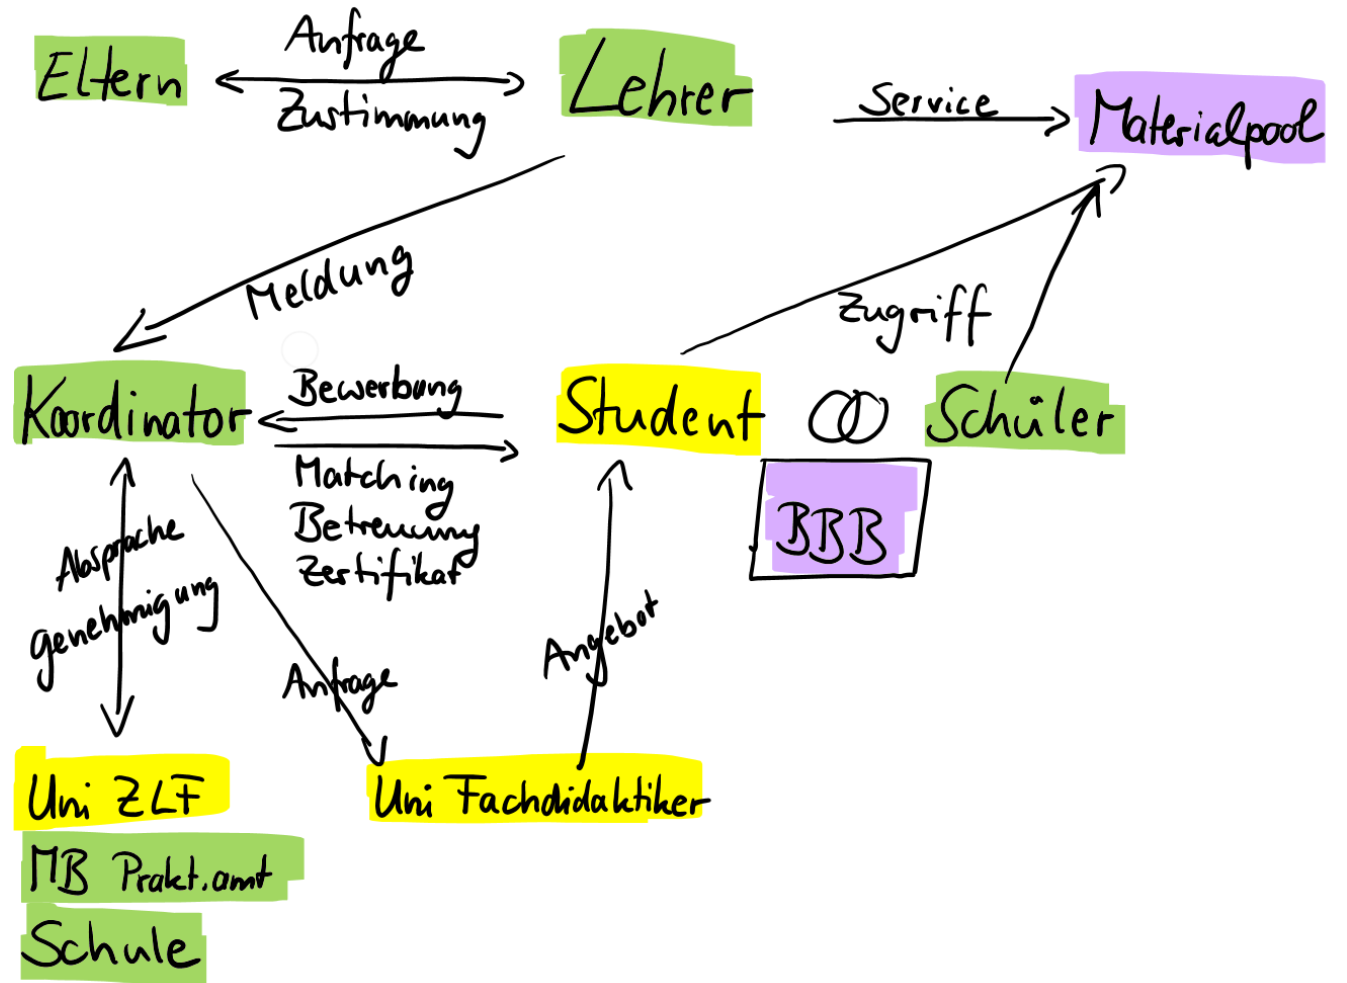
Eltern

Anfrage

Zustimmung

Lehrer

Service

Materialpool

Meldung

Zugriff

Koordinator

Bewerbung

Matching
Betreuung
Zertifikat

Student

Schüler

BBB

Absprache
genehmigung

Anfrage

Angebot

Uni ZLF

Uni Fachdidaktiker

MB Prakt.amt

Schule